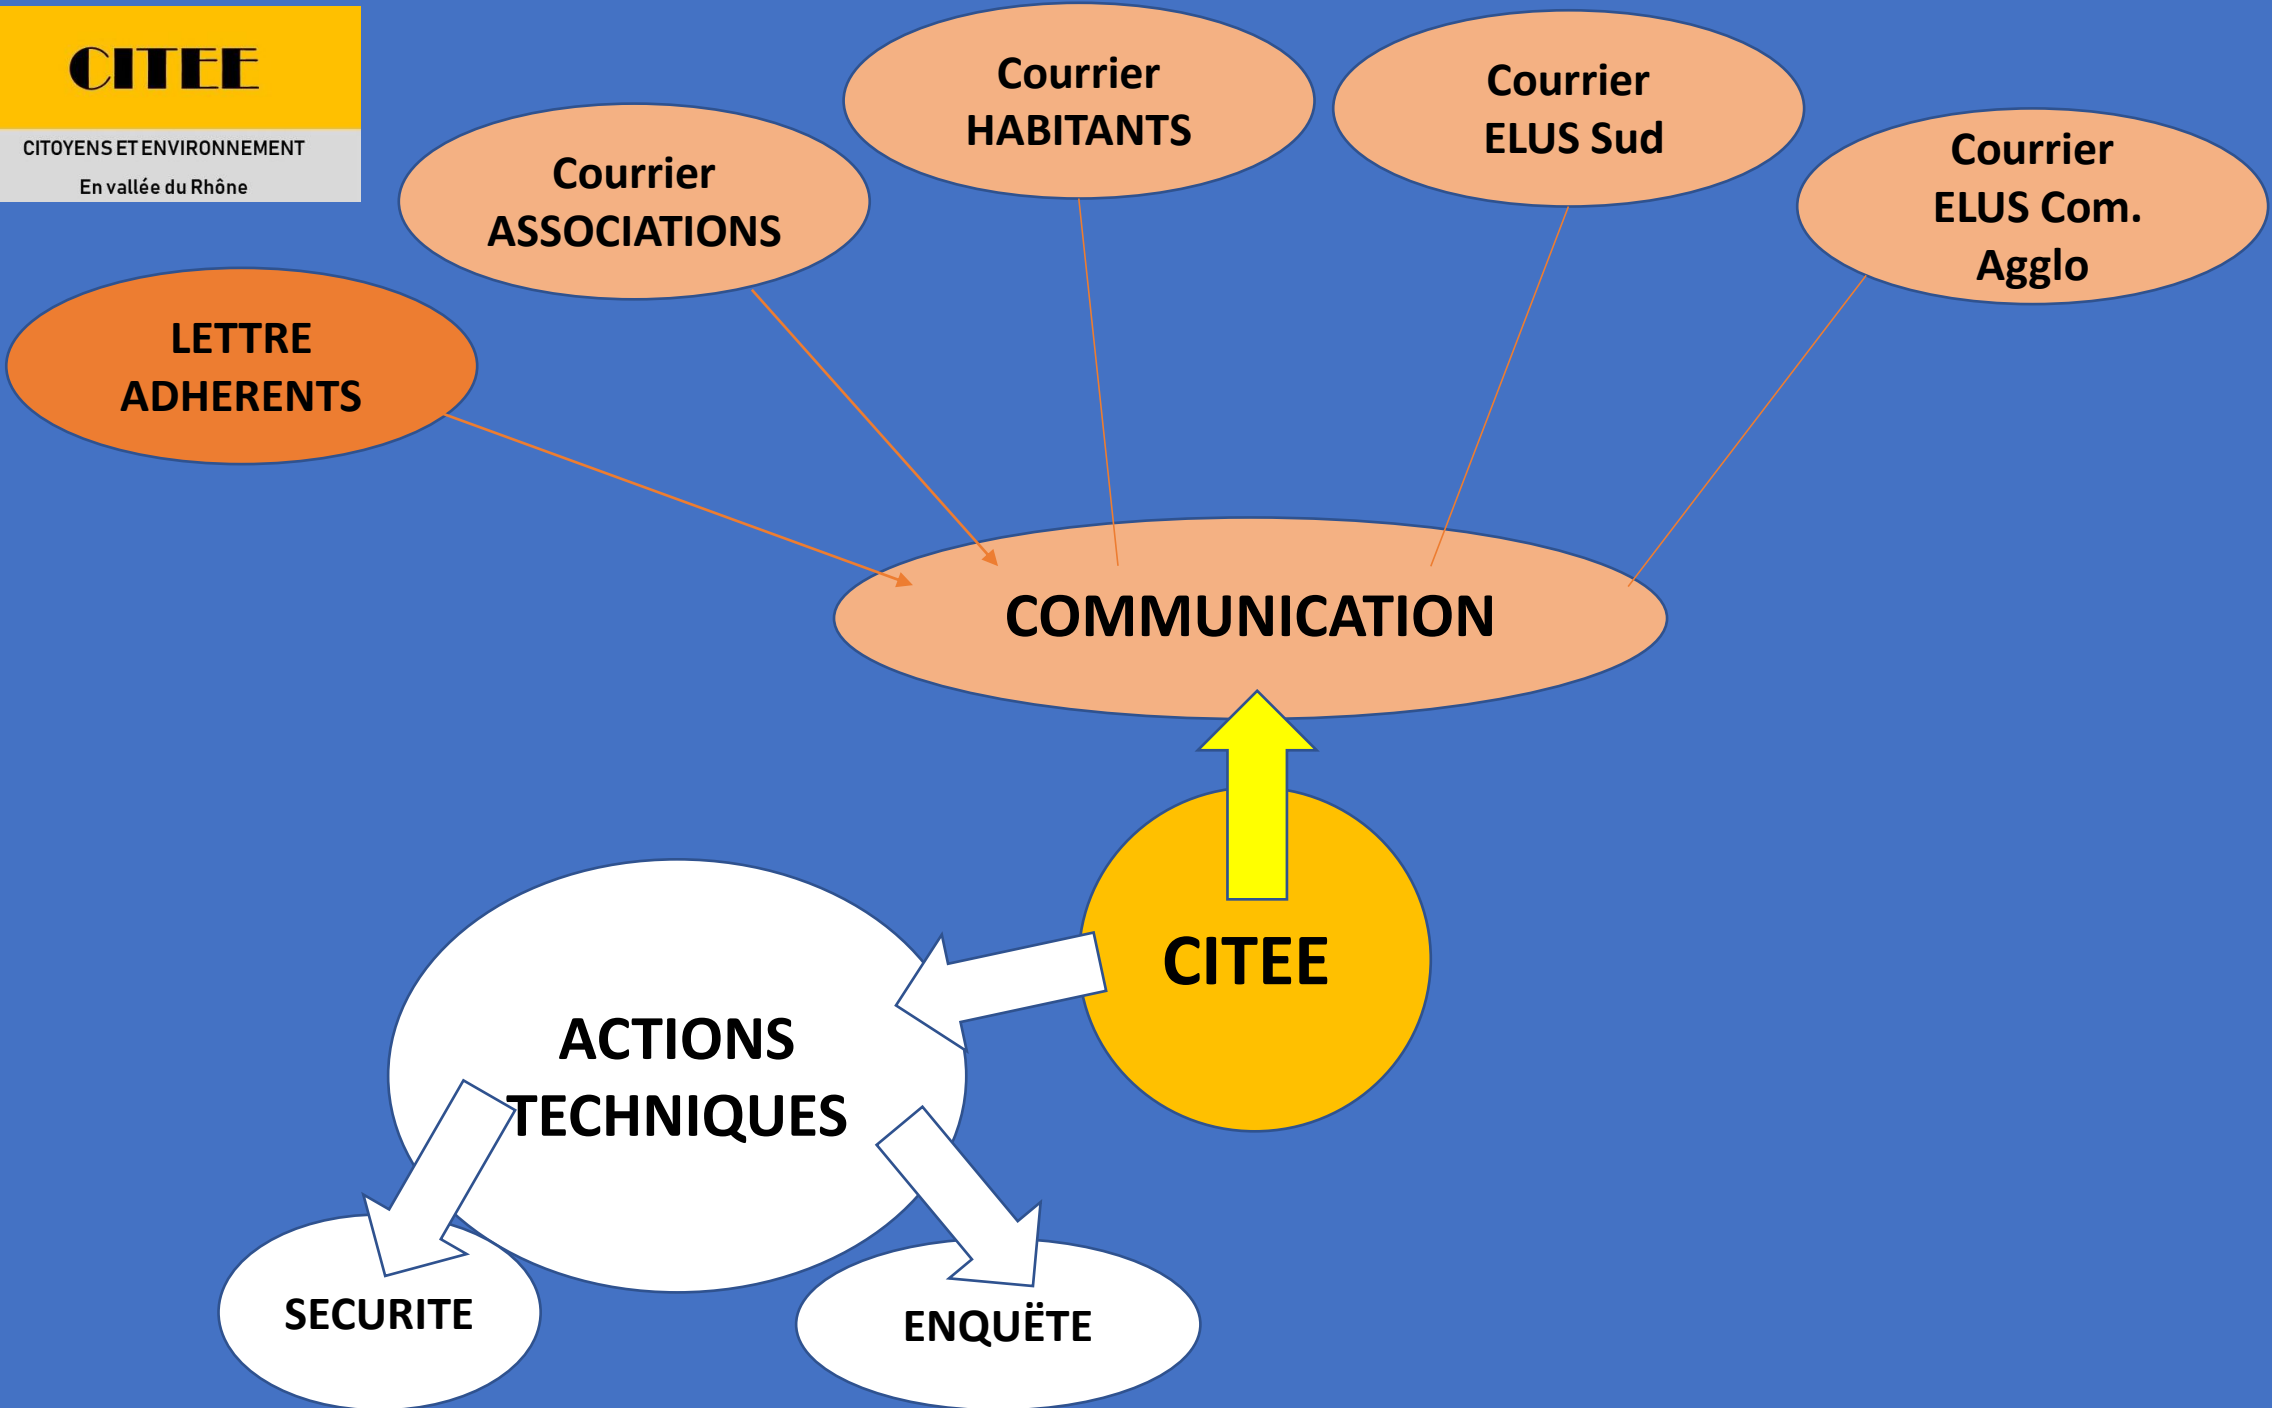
CITEE

CITOYENS ET ENVIRONNEMENT
En vallée du Rhône

Courrier HABITANTS

Courrier ELUS Sud

Courrier ASSOCIATIONS

Courrier ELUS Com. Agglo

LETTRE ADHERENTS

COMMUNICATION

CITEE

ACTIONS TECHNIQUES

SECURITE

ENQUËTE